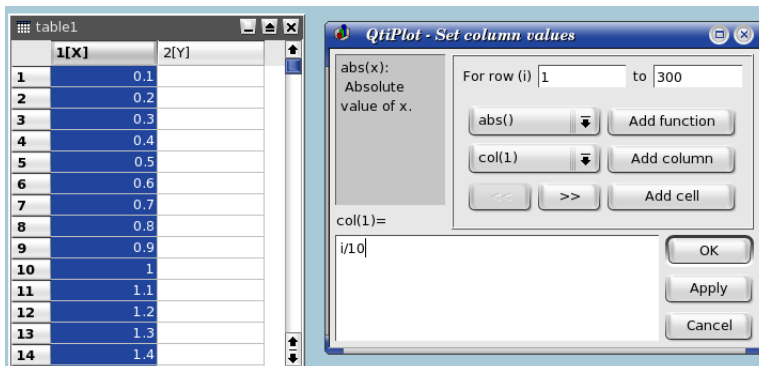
table1

| | 1[X] | 2[Y] |
|---|---|---|
| 1 | 0.1 | |
| 2 | 0.2 | |
| 3 | 0.3 | |
| 4 | 0.4 | |
| 5 | 0.5 | |
| 6 | 0.6 | |
| 7 | 0.7 | |
| 8 | 0.8 | |
| 9 | 0.9 | |
| 10 | 1 | |
| 11 | 1.1 | |
| 12 | 1.2 | |
| 13 | 1.3 | |
| 14 | 1.4 | |

QtiPlot - Set column values

abs(x): Absolute value of x.

For row (i) 1 to 300

abs()

Add function

col(1)

Add column

<<

>>

Add cell

col(1)=

i/10

OK

Apply

Cancel